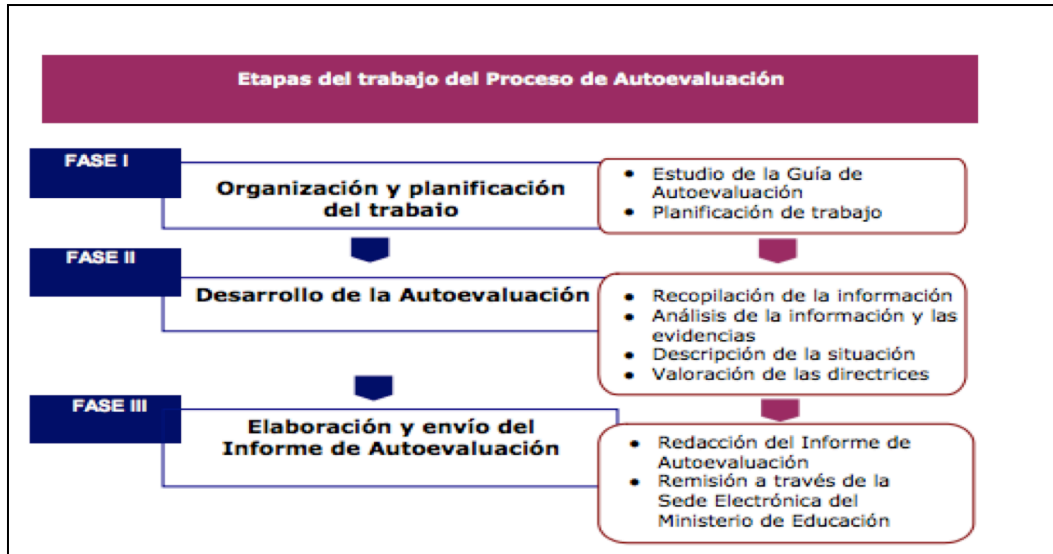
Etapas del trabajo del Proceso de Autoevaluación

FASE I

Organización y planificación del trabajo

- Estudio de la Guía de Autoevaluación
- Planificación de trabajo

FASE II

Desarrollo de la Autoevaluación

- Recopilación de la información
- Análisis de la información y las evidencias
- Descripción de la situación
- Valoración de las directrices

FASE III

Elaboración y envío del Informe de Autoevaluación

- Redacción del Informe de Autoevaluación
- Remisión a través de la Sede Electrónica del Ministerio de Educación